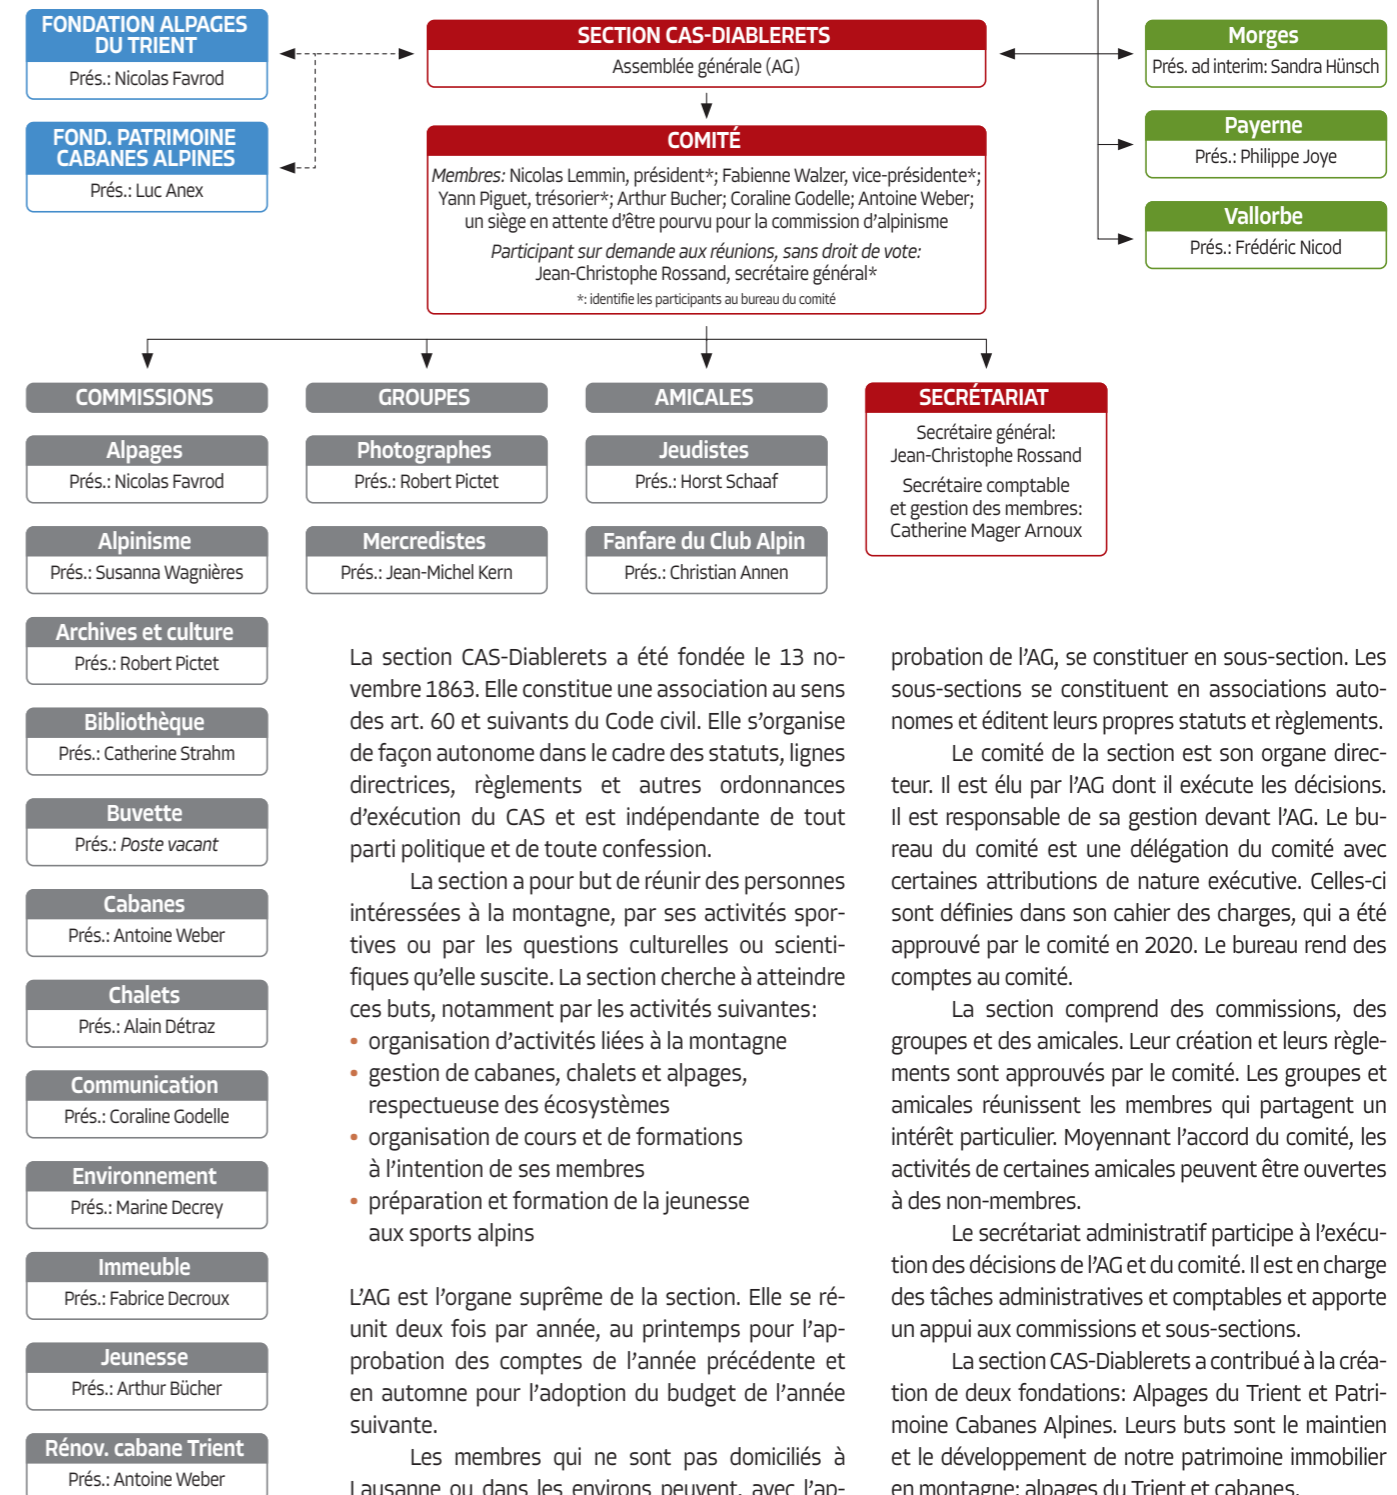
FONDATION ALPAGES DU TRIENT
Prés.: Nicolas Favrod

FOND. PATRIMOINE CABANES ALPINES
Prés.: Luc Anex

SECTION CAS-DIABLERETS
Assemblée générale (AG)

COMITÉ
Membres: Nicolas Lemmin, président*; Fabienne Walzer, vice-présidente*; Yann Piguet, trésorier*; Arthur Bucher; Coraline Godelle; Antoine Weber; un siège en attente d'être pourvu pour la commission d'alpinisme
Participant sur demande aux réunions, sans droit de vote: Jean-Christophe Rossand, secrétaire général*
*: identifie les participants au bureau du comité

Morges
Prés. ad interim: Sandra Hünsch

Payerne
Prés.: Philippe Joye

Vallorbe
Prés.: Frédéric Nicod

COMMISSIONS

Alpages
Prés.: Nicolas Favrod

Alpinisme
Prés.: Susanna Wagnières

Archives et culture
Prés.: Robert Pictet

Bibliothèque
Prés.: Catherine Strahm

Buvette
Prés.: Poste vacant

Cabanes
Prés.: Antoine Weber

Chalets
Prés.: Alain Détraz

Communication
Prés.: Coraline Godelle

Environnement
Prés.: Marine Decrey

Immeuble
Prés.: Fabrice Decroux

Jeunesse
Prés.: Arthur Bücher

Rénov. cabane Trient
Prés.: Antoine Weber

GROUPES

Photographes
Prés.: Robert Pictet

Mercredistes
Prés.: Jean-Michel Kern

AMICALES

Jeudistes
Prés.: Horst Schaaf

Fanfare du Club Alpin
Prés.: Christian Annen

SECRÉTARIAT
Secrétaire général: Jean-Christophe Rossand
Secrétaire comptable et gestion des membres: Catherine Mager Arnoux

La section CAS-Diablerets a été fondée le 13 novembre 1863. Elle constitue une association au sens des art. 60 et suivants du Code civil. Elle s'organise de façon autonome dans le cadre des statuts, lignes directrices, règlements et autres ordonnances d'exécution du CAS et est indépendante de tout parti politique et de toute confession.

La section a pour but de réunir des personnes intéressées à la montagne, par ses activités sportives ou par les questions culturelles ou scientifiques qu'elle suscite. La section cherche à atteindre ces buts, notamment par les activités suivantes:
• organisation d'activités liées à la montagne
• gestion de cabanes, chalets et alpages, respectueuse des écosystèmes
• organisation de cours et de formations à l'intention de ses membres
• préparation et formation de la jeunesse aux sports alpins

L'AG est l'organe suprême de la section. Elle se réunit deux fois par année, au printemps pour l'approbation des comptes de l'année précédente et en automne pour l'adoption du budget de l'année suivante.

Les membres qui ne sont pas domiciliés à Lausanne ou dans les environs peuvent, avec l'approbation de l'AG, se constituer en sous-section. Les sous-sections se constituent en associations autonomes et éditent leurs propres statuts et règlements.

Le comité de la section est son organe directeur. Il est élu par l'AG dont il exécute les décisions. Il est responsable de sa gestion devant l'AG. Le bureau du comité est une délégation du comité avec certaines attributions de nature exécutive. Celles-ci sont définies dans son cahier des charges, qui a été approuvé par le comité en 2020. Le bureau rend des comptes au comité.

La section comprend des commissions, des groupes et des amicales. Leur création et leurs règlements sont approuvés par le comité. Les groupes et amicales réunissent les membres qui partagent un intérêt particulier. Moyennant l'accord du comité, les activités de certaines amicales peuvent être ouvertes à des non-membres.

Le secrétariat administratif participe à l'exécution des décisions de l'AG et du comité. Il est en charge des tâches administratives et comptables et apporte un appui aux commissions et sous-sections.

La section CAS-Diablerets a contribué à la création de deux fondations: Alpages du Trient et Patrimoine Cabanes Alpines. Leurs buts sont le maintien et le développement de notre patrimoine immobilier en montagne: alpages du Trient et cabanes.